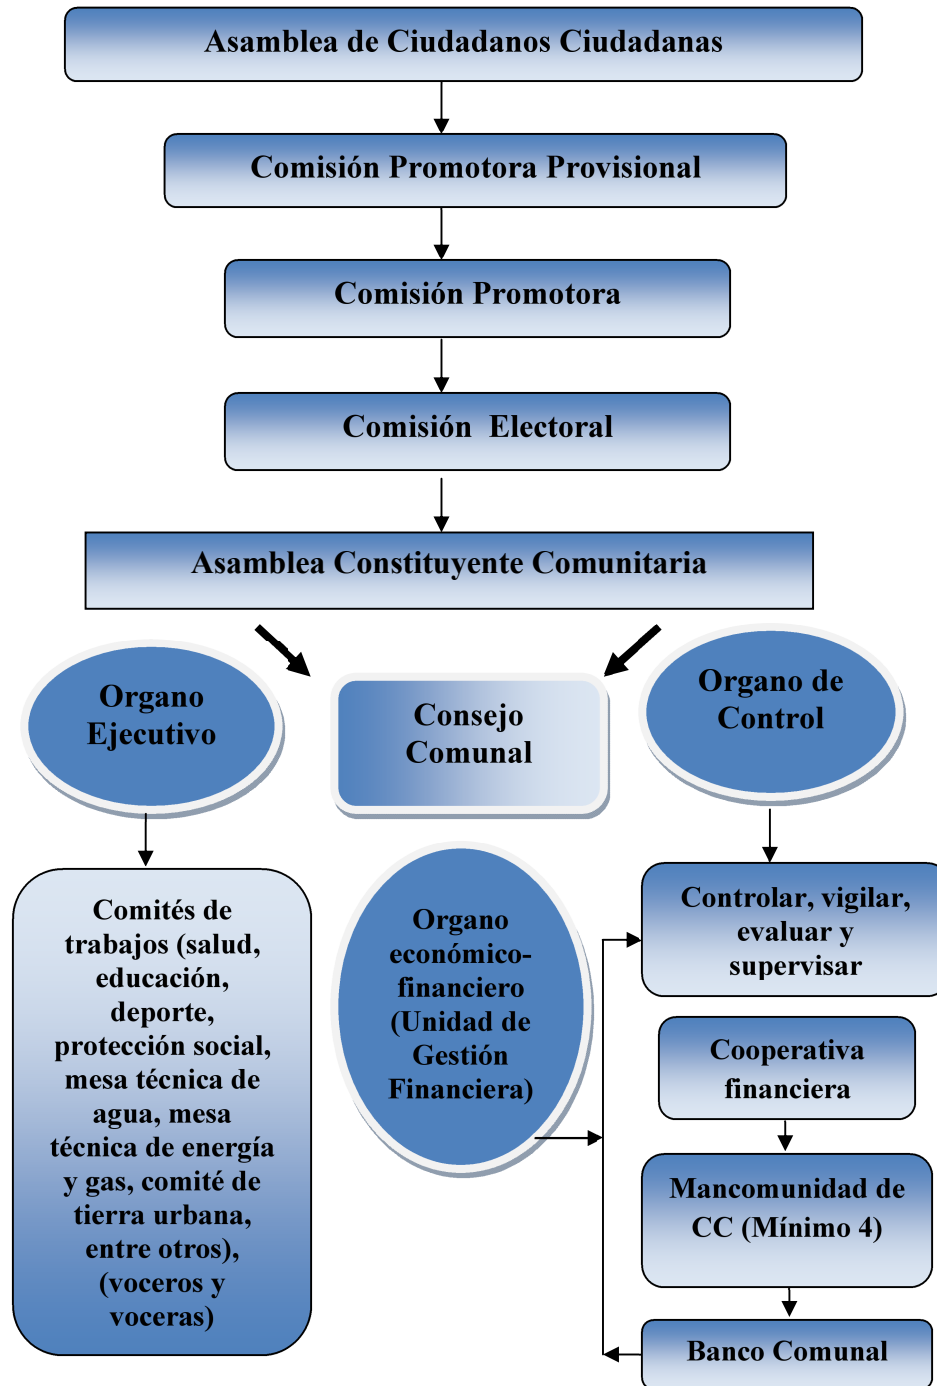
Asamblea de Ciudadanos Ciudadanas

Comisión Promotora Provisional

Comisión Promotora

Comisión Electoral

Asamblea Constituyente Comunitaria

Organo Ejecutivo

Consejo Comunal

Organo de Control

Comités de trabajos (salud, educación, deporte, protección social, mesa técnica de agua, mesa técnica de energía y gas, comité de tierra urbana, entre otros), (voceros y voceras)

Organo económico-financiero (Unidad de Gestión Financiera)

Controlar, vigilar, evaluar y supervisar

Cooperativa financiera

Mancomunidad de CC (Mínimo 4)

Banco Comunal